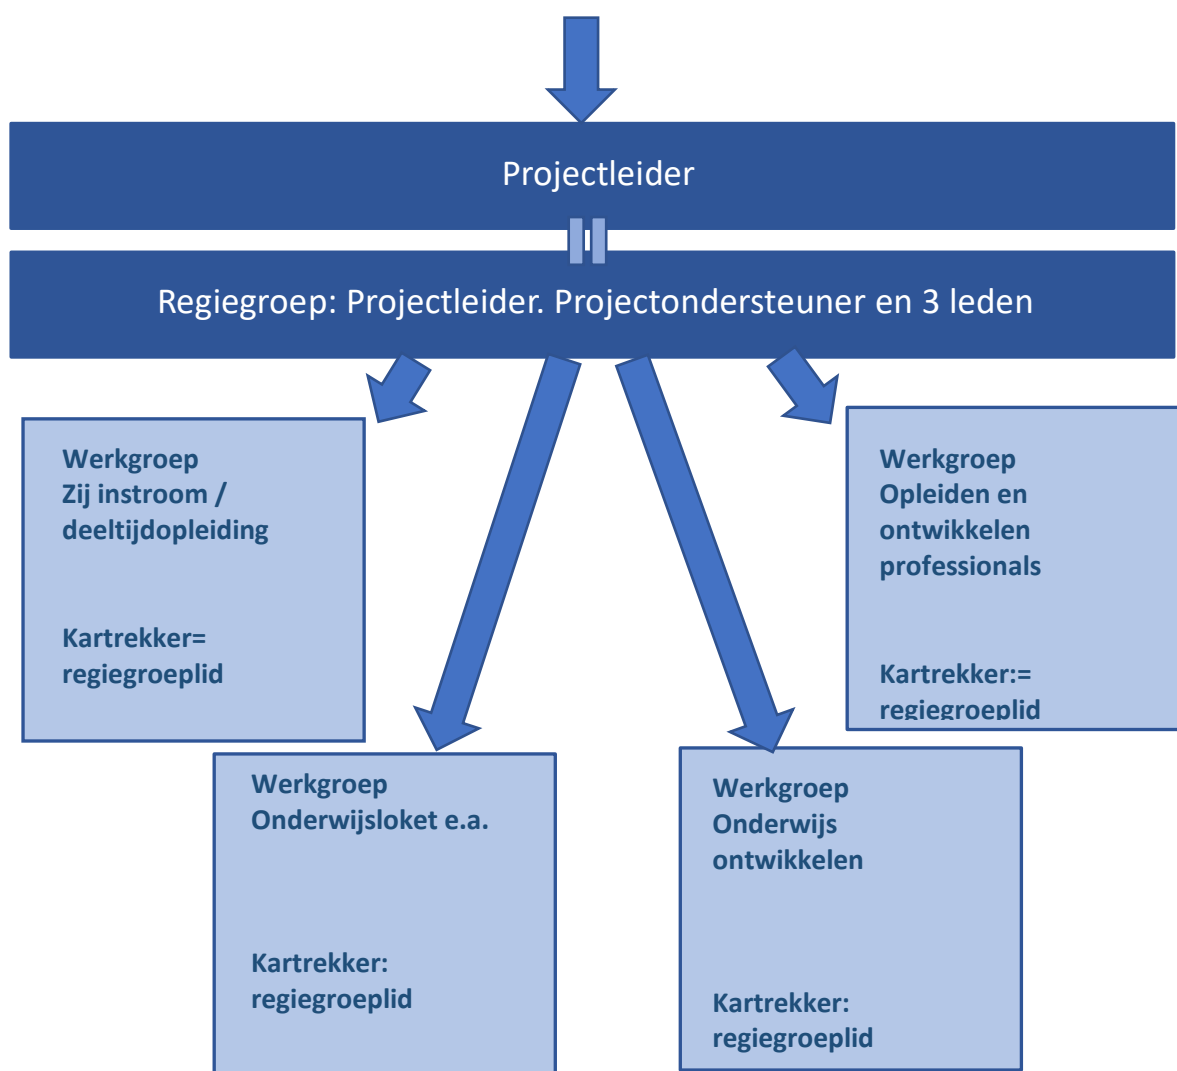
Projectleider

Regiegroep: Projectleider. Projectondersteuner en 3 leden

Werkgroep
Zij instroom / deeltijdopleiding

Kartrekker= regiegroeplid

Werkgroep
Opleiden en ontwikkelen professionals

Kartrekker:= regiegroeplid

Werkgroep
Onderwijsloket e.a.

Kartrekker: regiegroeplid

Werkgroep
Onderwijs ontwikkelen

Kartrekker: regiegroeplid